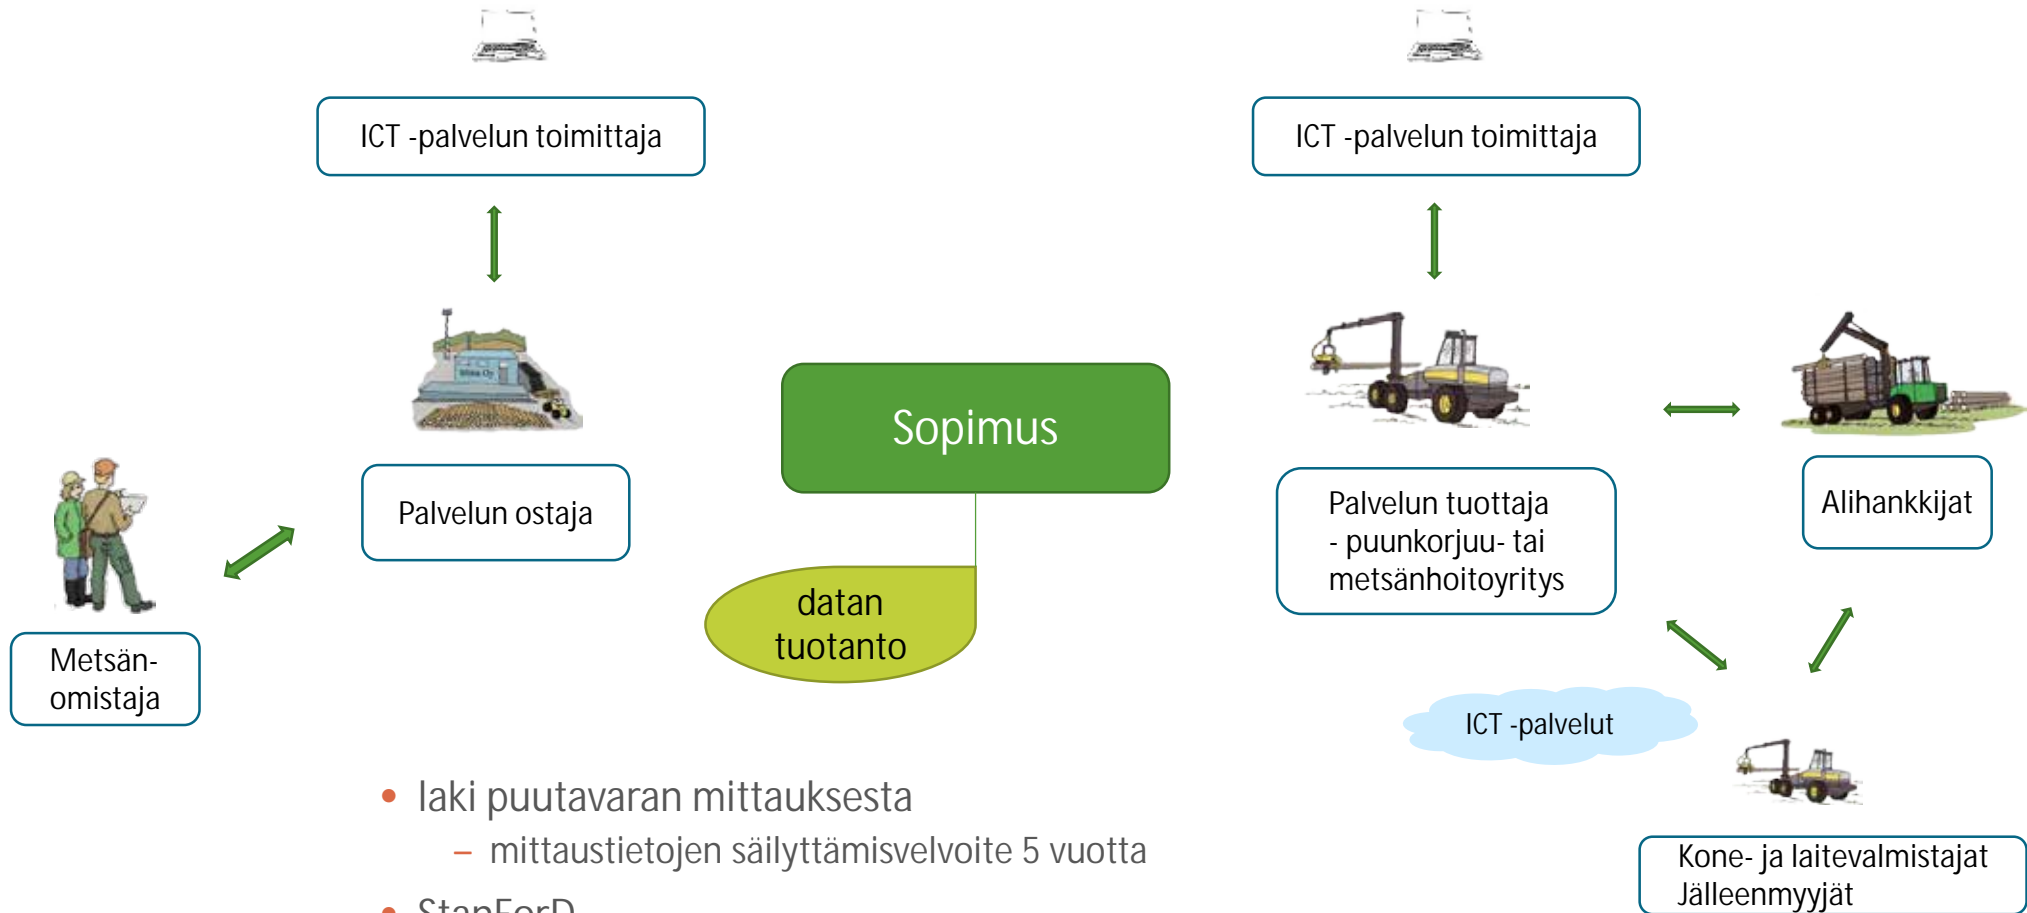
ICT -palvelun toimittaja

ICT -palvelun toimittaja

Sopimus

Palvelun ostaja

Palvelun tuottaja
- puunkorjuu- tai metsänhoitoyritys

Alihankkijat

Metsän-omistaja

datan tuotanto

ICT -palvelut

Kone- ja laitevalmistajat
Jälleenmyyjät

• laki puutavaran mittauksesta
– mittaustietojen säilyttämisvelvoite 5 vuotta
• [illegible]